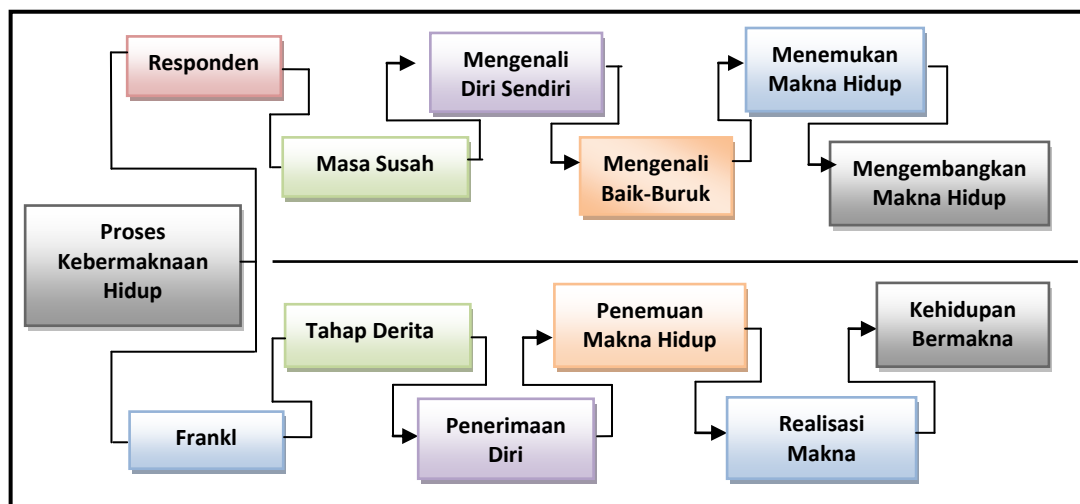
Responden

Mengenali Diri Sendiri

Menemukan Makna Hidup

Masa Susah

Mengenali Baik-Buruk

Mengembangkan Makna Hidup

Proses Kebermaknaan Hidup

Tahap Derita

Penemuan Makna Hidup

Kehidupan Bermakna

Frankl

Penerimaan Diri

Realisasi Makna